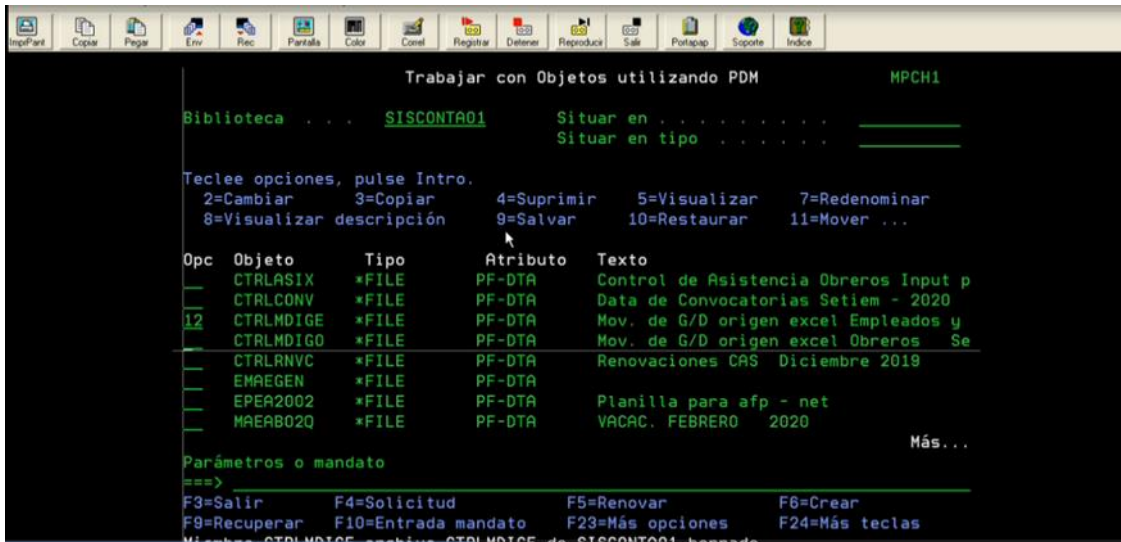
ImprPant Copiar Pegar Env Rec Pantalla Color Correl Registrar Detener Reproducir Salir Portapap Soporte Indice

Trabajar con Objetos utilizando PDM MPCH1

Biblioteca . . . . SISCONTA01 Situar en . . . . . . . . .
Situar en tipo . . . . . .

Teclee opciones, pulse Intro.
2=Cambiar 3=Copiar 4=Suprimir 5=Visualizar 7=Redenominar
8=Visualizar descripción 9=Salvar 10=Restaurar 11=Mover ...

| Opc | Objeto | Tipo | Atributo | Texto |
|---|---|---|---|---|
| | CTRLASIX | *FILE | PF-DTA | Control de Asistencia Obreros Input p |
| | CTRLCONV | *FILE | PF-DTA | Data de Convocatorias Setiem - 2020 |
| 12 | CTRLMDIGE | *FILE | PF-DTA | Mov. de G/D origen excel Empleados y |
| | CTRLMDIGO | *FILE | PF-DTA | Mov. de G/D origen excel Obreros Se |
| | CTRLRNVC | *FILE | PF-DTA | Renovaciones CAS Diciembre 2019 |
| | EMAEGEN | *FILE | PF-DTA | |
| | EPEA2002 | *FILE | PF-DTA | Planilla para afp - net |
| | MAEAB02O | *FILE | PF-DTA | VACAC. FEBRERO 2020 |

Más...
Parámetros o mandato
===>
F3=Salir F4=Solicitud F5=Renovar F6=Crear
F9=Recuperar F10=Entrada mandato F23=Más opciones F24=Más teclas
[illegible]